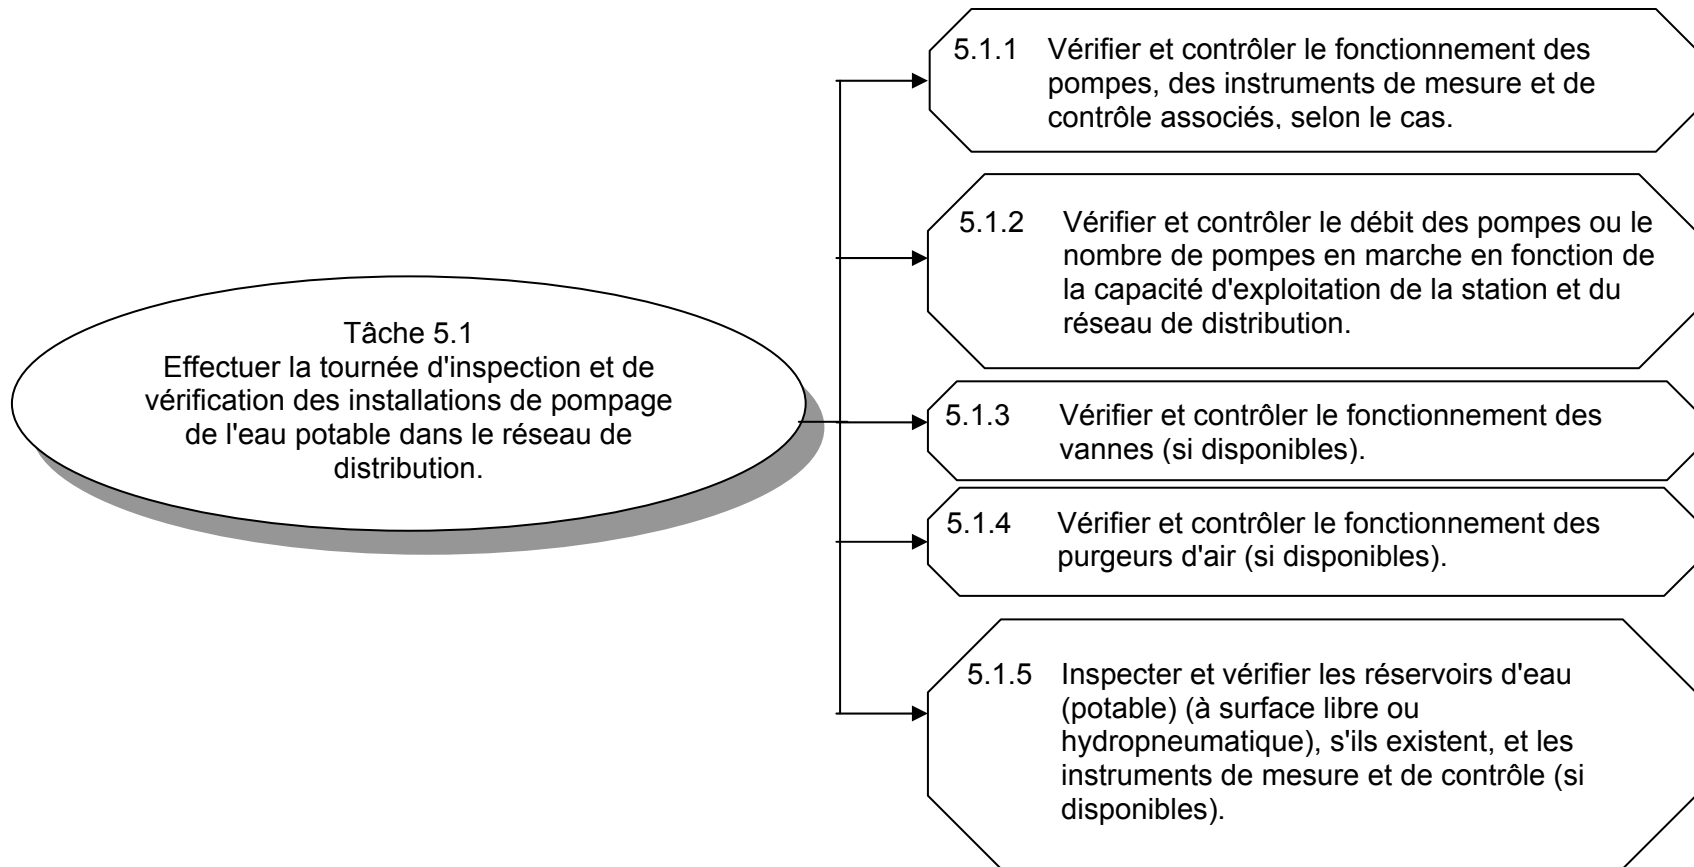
Tâche 5.1
Effectuer la tournée d'inspection et de vérification des installations de pompage de l'eau potable dans le réseau de distribution.

5.1.1 Vérifier et contrôler le fonctionnement des pompes, des instruments de mesure et de contrôle associés, selon le cas.

5.1.2 Vérifier et contrôler le débit des pompes ou le nombre de pompes en marche en fonction de la capacité d'exploitation de la station et du réseau de distribution.

5.1.3 Vérifier et contrôler le fonctionnement des vannes (si disponibles).

5.1.4 Vérifier et contrôler le fonctionnement des purgeurs d'air (si disponibles).

5.1.5 Inspecter et vérifier les réservoirs d'eau (potable) (à surface libre ou hydropneumatique), s'ils existent, et les instruments de mesure et de contrôle (si disponibles).